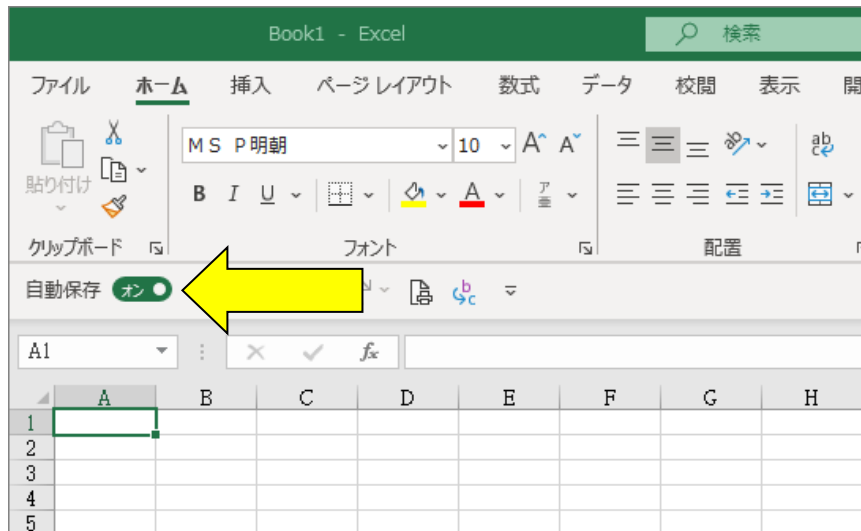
Book1 - Excel

検索

ファイル ホーム 挿入 ページ レイアウト 数式 データ 校閲 表示

貼り付け

ＭＳ Ｐ明朝 10

B I U

クリップボード

フォント

配置

自動保存 オン

A1

$f_x$

| | A | B | C | D | E | F | G | H |
|---|---|---|---|---|---|---|---|---|
| 1 | | | | | | | | |
| 2 | | | | | | | | |
| 3 | | | | | | | | |
| 4 | | | | | | | | |
| 5 | | | | | | | | |